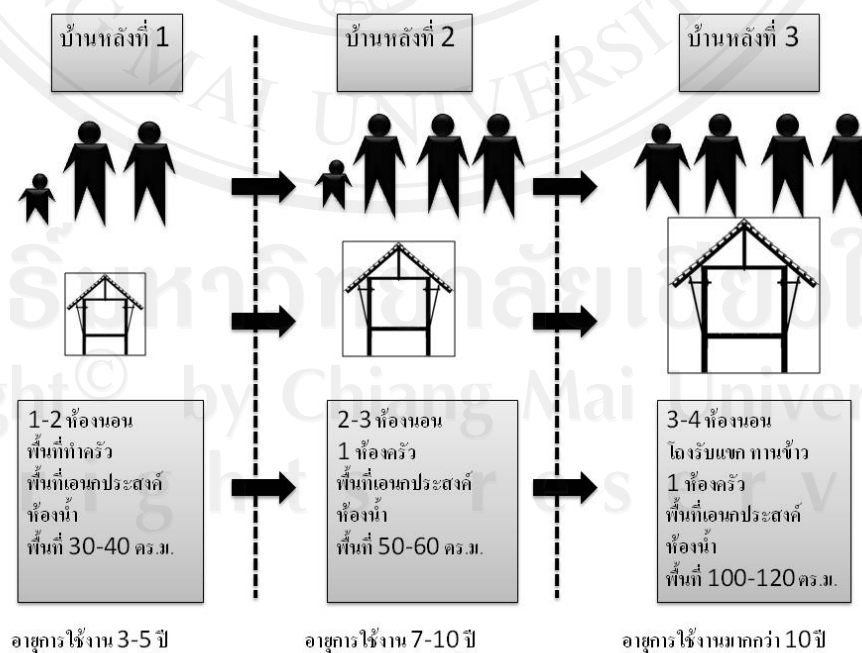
บ้านหลังที่ 1

บ้านหลังที่ 2

บ้านหลังที่ 3

1-2 ห้องนอน
พื้นที่ทำครัว
พื้นที่เอนกประสงค์
ห้องน้ำ
พื้นที่ 30-40 ตร.ม.

2-3 ห้องนอน
1 ห้องครัว
พื้นที่เอนกประสงค์
ห้องน้ำ
พื้นที่ 50-60 ตร.ม.

3-4 ห้องนอน
โถงรับแขก ทานข้าว
1 ห้องครัว
พื้นที่เอนกประสงค์
ห้องน้ำ
พื้นที่ 100-120 ตร.ม.

อายุการใช้งาน 3-5 ปี

อายุการใช้งาน 7-10 ปี

อายุการใช้งานมากกว่า 10 ปี

ลิขสิทธิ์มหาวิทยาลัยเชียงใหม่
Copyright© by Chiang Mai University
All rights reserved